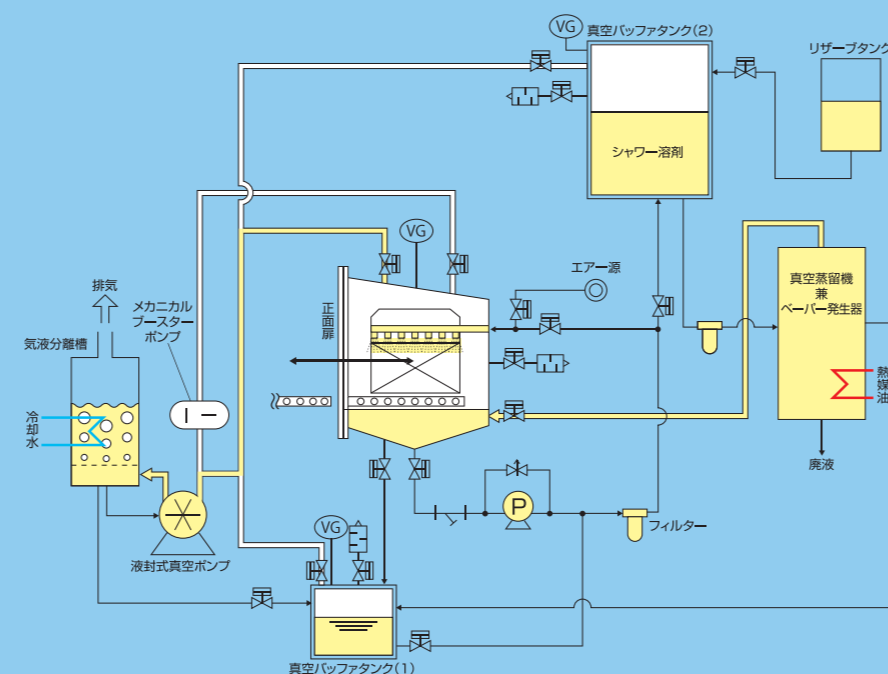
VG
真空バッファタンク(2)
リザーブタンク
シャワー溶剤
VG
エアー源
真空蒸留機
兼
ベーパー発生器
正面扉
排気
メカニカル
ブースター
ポンプ
気液分離槽
冷
却
水
熱
媒
油
廃液
P
フィルター
液封式真空ポンプ
VG
真空バッファタンク(1)